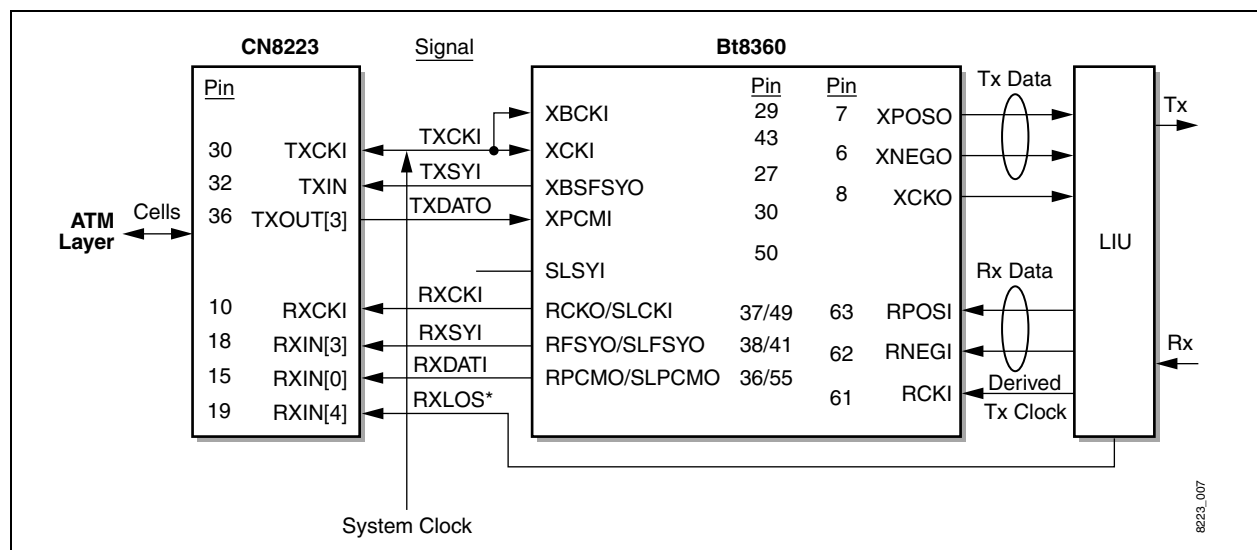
CN8223

Signal

Bt8360

Pin

30 TXCKI
32 TXIN
36 TXOUT[3]

10 RXCKI
18 RXIN[3]
15 RXIN[0]
19 RXIN[4]

ATM Layer

Cells

TXCKI
TXSYI
TXDATO

RXCKI
RXSYI
RXDATI
RXLOS*

System Clock

XBCKI
XCKI
XBSFSYO
XPCMI
SLSYI
RCKO/SLCKI
RFSYO/SLFSYO
RPCMO/SLPCMO

Pin
29
43
27
30
50
37/49
38/41
36/55

Pin
7 XPOSO
6 XNEGO
8 XCKO

63 RPOSI
62 RNEGI
61 RCKI

Tx Data
Rx Data
Derived Tx Clock

LIU

Tx
Rx

8223_007